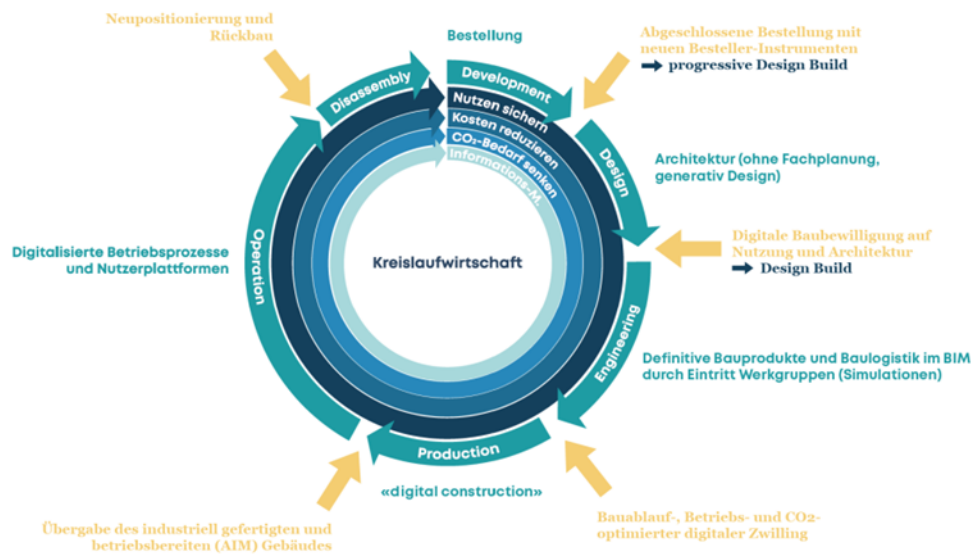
Neupositionierung und Rückbau

Bestellung

Abgeschlossene Bestellung mit neuen Besteller-Instrumenten
➞ progressive Design Build

Disassembly

Development

Nutzen sichern

Kosten reduzieren

$CO_2$-Bedarf senken

Informations-M.

Design

Architektur (ohne Fachplanung, generativ Design)

Digitale Baubewilligung auf Nutzung und Architektur
➞ Design Build

Digitalisierte Betriebsprozesse und Nutzerplattformen

Operation

Kreislaufwirtschaft

Engineering

Definitive Bauprodukte und Baulogistik im BIM durch Eintritt Werkgruppen (Simulationen)

Production

«digital construction»

Übergabe des industriell gefertigten und betriebsbereiten (AIM) Gebäudes

Bauablauf-, Betriebs- und CO2-optimierter digitaler Zwilling